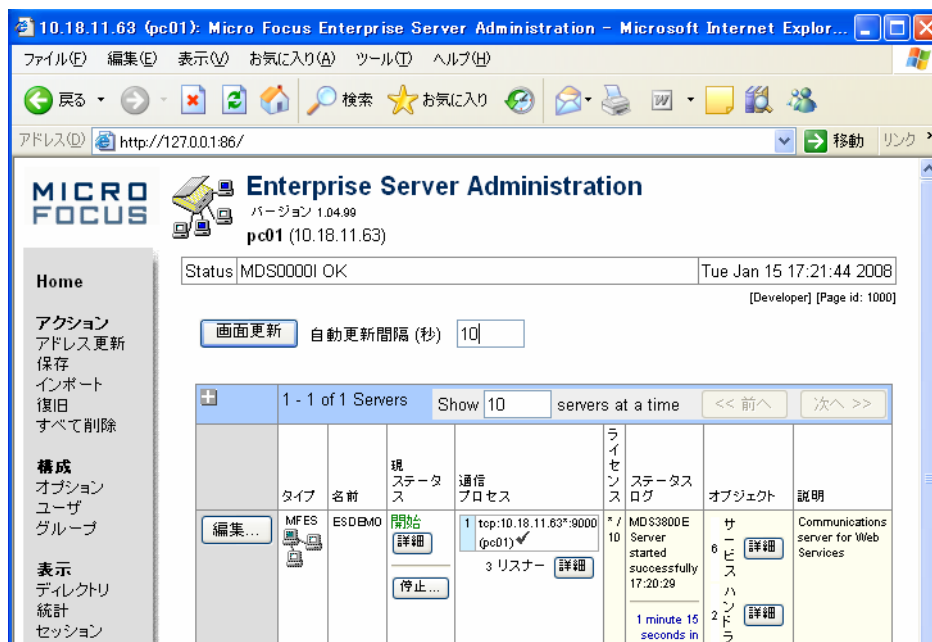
10.18.11.63 (pc01): Micro Focus Enterprise Server Administration - Microsoft Internet Explor...

ファイル(F) 編集(E) 表示(V) お気に入り(A) ツール(T) ヘルプ(H)

戻る 検索 お気に入り

アドレス(D) http://127.0.0.1:86/ 移動 リンク

MICRO FOCUS

Enterprise Server Administration
バージョン 1.04.99
pc01 (10.18.11.63)

Home

アクション
アドレス更新
保存
インポート
復旧
すべて削除

構成
オプション
ユーザ
グループ

表示
ディレクトリ
統計
セッション

| Status | MDS0000I OK | Tue Jan 15 17:21:44 2008 |
|---|---|---|

[Developer] [Page id: 1000]

画面更新 自動更新間隔 (秒) 10

1 - 1 of 1 Servers Show 10 servers at a time << 前へ 次へ >>

| | タイプ | 名前 | 現ステータス | 通信プロセス | ライセンス | ステータスログ | オブジェクト | 説明 |
|---|---|---|---|---|---|---|---|---|
| 編集... | MFES | ESDEMO | 開始 詳細 停止... | 1 tcp:10.18.11.63*:9000 (pc01) 3 リスナー 詳細 | * / 10 | MDS3800E Server started successfully 17:20:29 1 minute 15 seconds in | 6 サービス 詳細 2 ハンドラ 詳細 | Communications server for Web Services |